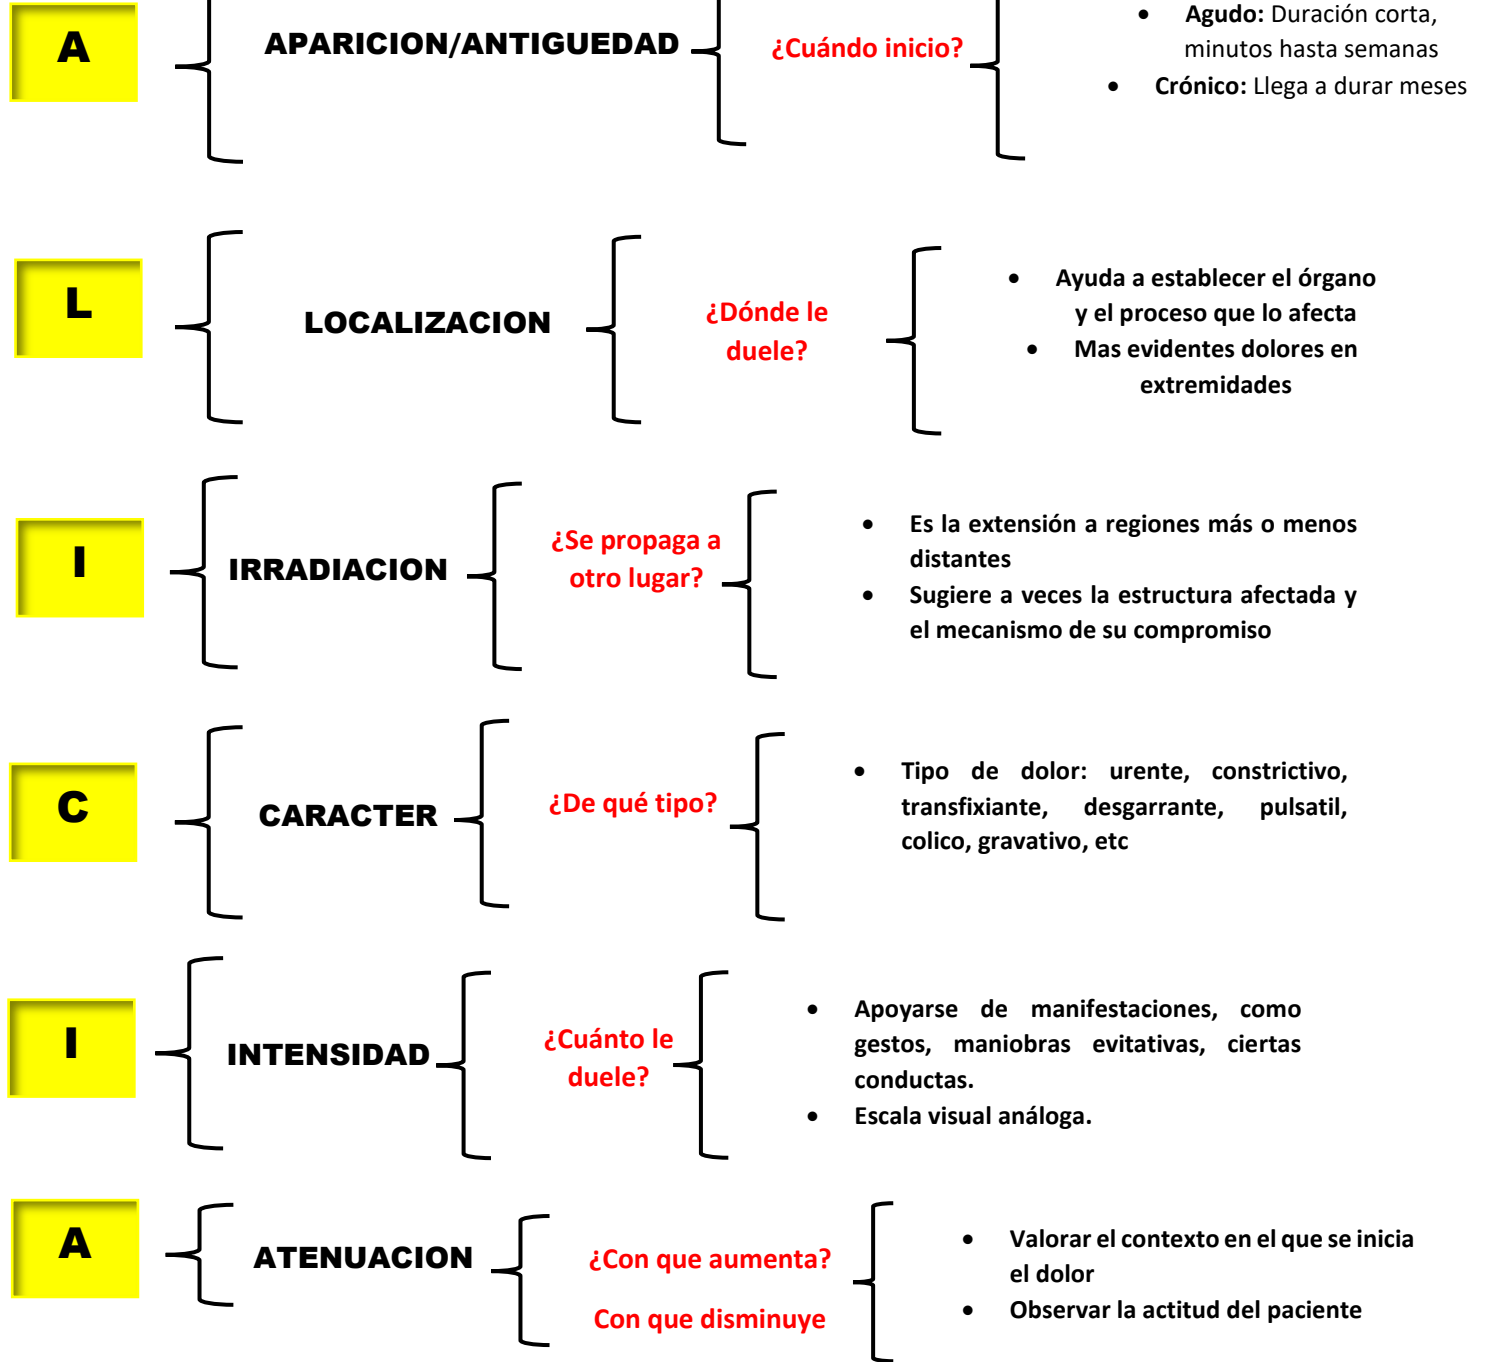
A

APARICION/ANTIGUEDAD

¿Cuándo inicio?

- **Agudo:** Duración corta, minutos hasta semanas
- **Crónico:** Llega a durar meses

L

LOCALIZACION

¿Dónde le duele?

- Ayuda a establecer el órgano y el proceso que lo afecta
- Mas evidentes dolores en extremidades

I

IRRADIACION

¿Se propaga a otro lugar?

- Es la extensión a regiones más o menos distantes
- Sugiere a veces la estructura afectada y el mecanismo de su compromiso

C

CARACTER

¿De qué tipo?

- Tipo de dolor: urente, constrictivo, transfixiante, desgarrante, pulsatil, colico, gravativo, etc

I

INTENSIDAD

¿Cuánto le duele?

- Apoyarse de manifestaciones, como gestos, maniobras evitativas, ciertas conductas.
- Escala visual análoga.

A

ATENUACION

¿Con que aumenta?

Con que disminuye

- Valorar el contexto en el que se inicia el dolor
- Observar la actitud del paciente